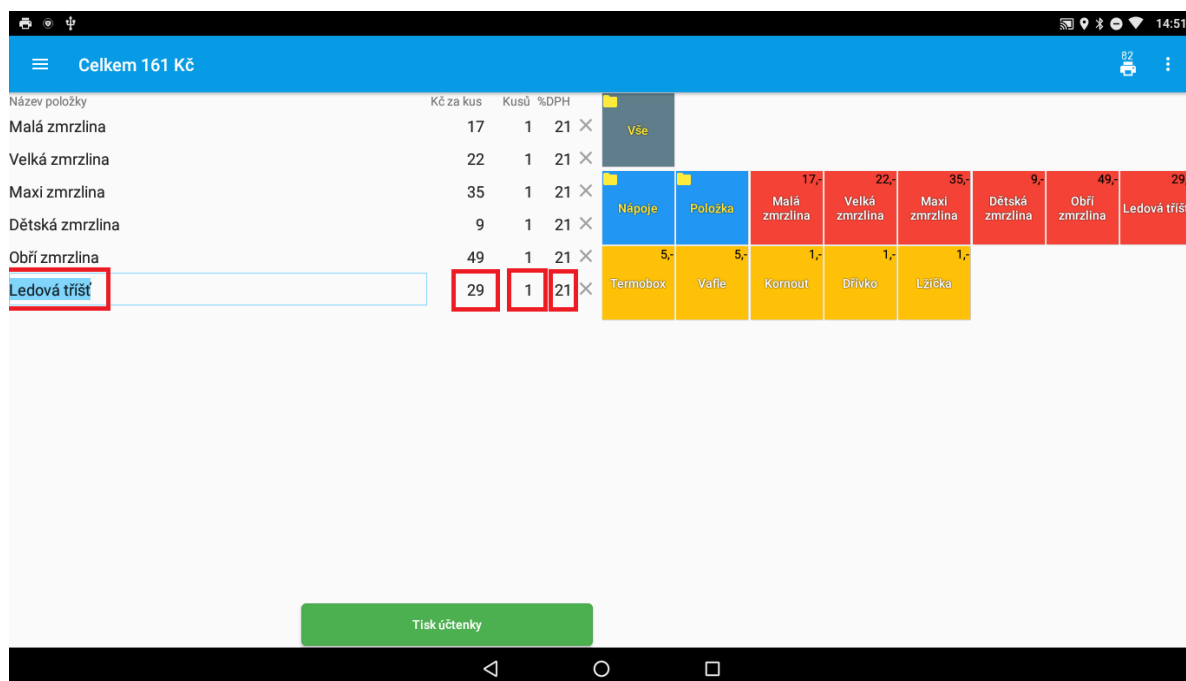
14:51

Celkem 161 Kč

82

| Název položky | Kč za kus | Kusů | %DPH |
|---|---|---|---|
| Malá zmrzlina | 17 | 1 | 21 |
| Velká zmrzlina | 22 | 1 | 21 |
| Maxi zmrzlina | 35 | 1 | 21 |
| Dětská zmrzlina | 9 | 1 | 21 |
| Obří zmrzlina | 49 | 1 | 21 |
| Ledová tříšť | 29 | 1 | 21 |

Vše

Nápoje
Položka
17,- Malá zmrzlina
22,- Velká zmrzlina
35,- Maxi zmrzlina
9,- Dětská zmrzlina
49,- Obří zmrzlina
29 Ledová tříšť
5,- Termobox
5,- Vafle
1,- Kornout
1,- Dřívko
1,- Lžička

Tisk účtenky